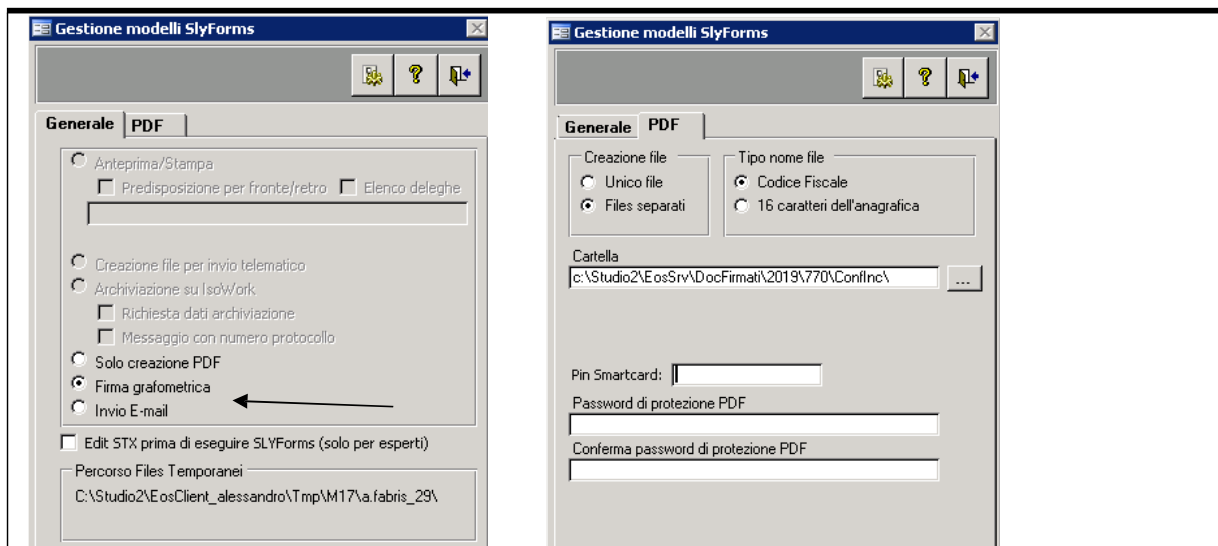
Gestione modelli SlyForms

Generale PDF

Anteprima/Stampa
Predisposizione per fronte/retro
Elenco deleghe

Creazione file per invio telematico
Archiviazione su IsoWork
Richiesta dati archiviazione
Messaggio con numero protocollo
Solo creazione PDF
Firma grafometrica
Invio E-mail

Edit STX prima di eseguire SLYForms (solo per esperti)

Percorso Files Temporanei
C:\Studio2\EosClient_alessandro\Tmp\M17\a.fabris_29\

Gestione modelli SlyForms

Generale PDF

Creazione file
Unico file
Files separati

Tipo nome file
Codice Fiscale
16 caratteri dell'anagrafica

Cartella
c:\Studio2\EosSrv\DocFirmati\2019\770\ConfInc\
...

Pin Smartcard:
Password di protezione PDF
Conferma password di protezione PDF